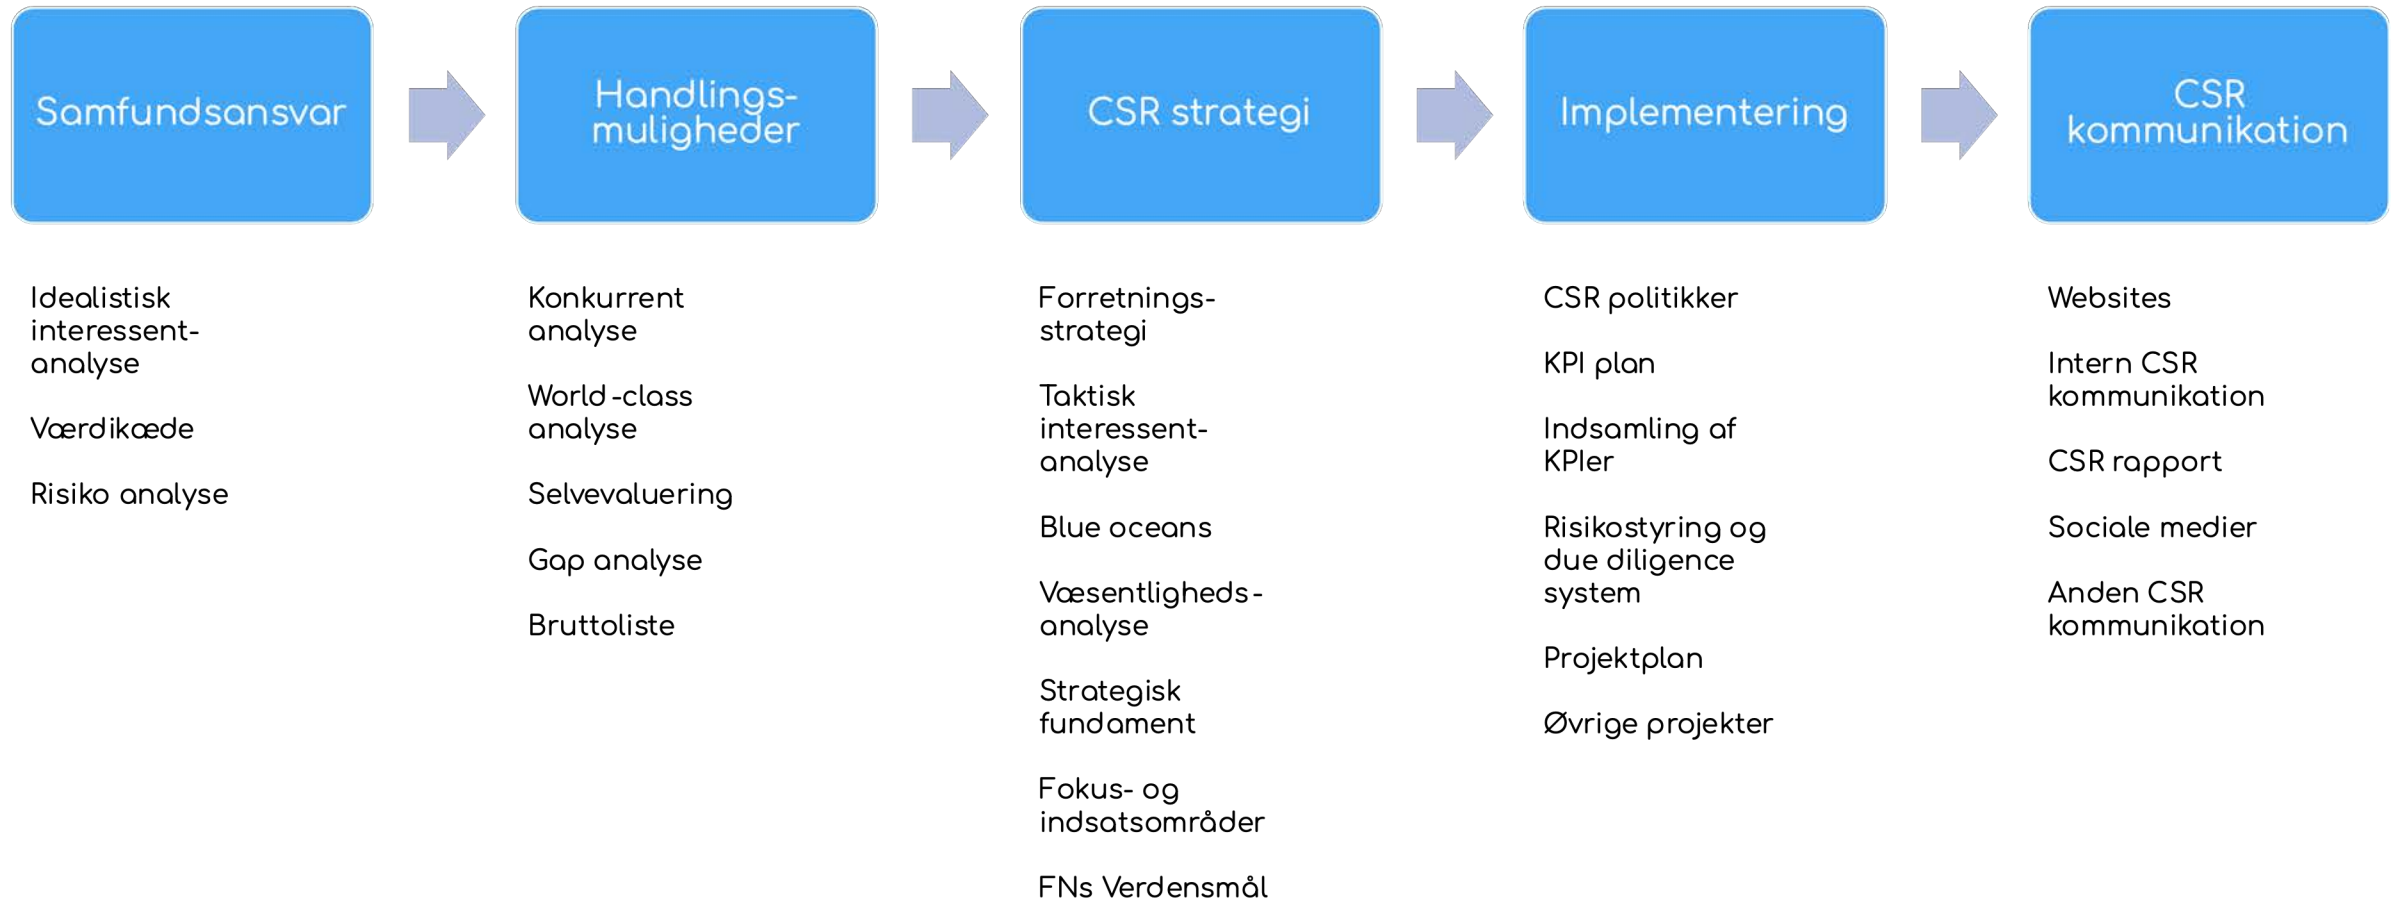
Samfundsansvar

Handlingsmuligheder

CSR strategi

Implementering

CSR kommunikation

Idealistisk interessent-analyse

Værdikæde

Risiko analyse

Konkurrent analyse

World-class analyse

Selvevaluering

Gap analyse

Bruttoliste

Forretningsstrategi

Taktisk interessent-analyse

Blue oceans

Væsentligheds-analyse

Strategisk fundament

Fokus- og indsatsområder

FNs Verdensmål

CSR politikker

KPI plan

Indsamling af KPIer

Risikostyring og due diligence system

Projektplan

Øvrige projekter

Websites

Intern CSR kommunikation

CSR rapport

Sociale medier

Anden CSR kommunikation